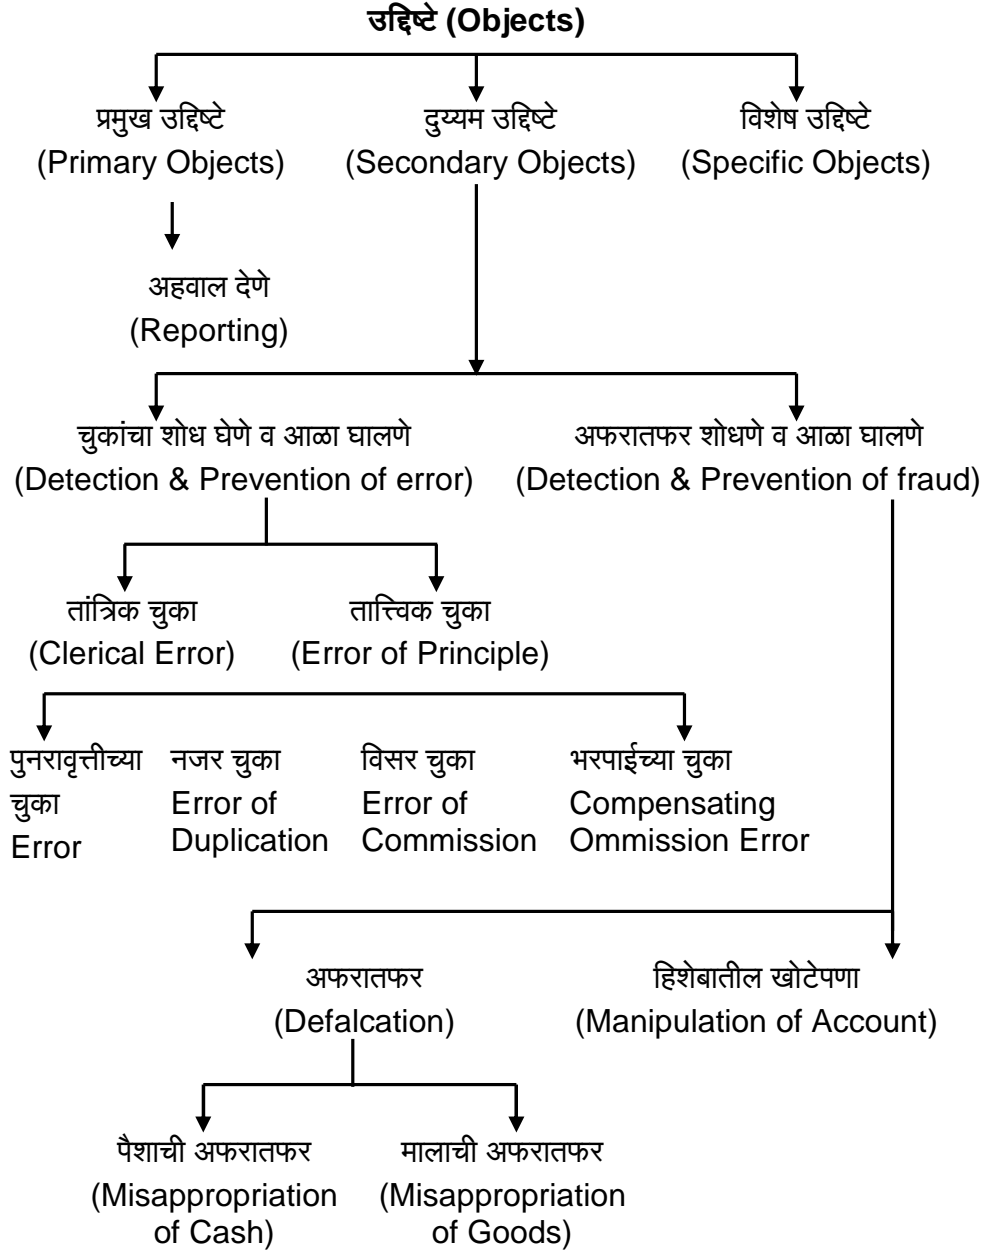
उद्दिष्टे (Objects)

प्रमुख उद्दिष्टे
(Primary Objects)

दुय्यम उद्दिष्टे
(Secondary Objects)

विशेष उद्दिष्टे
(Specific Objects)

अहवाल देणे
(Reporting)

चुकांचा शोध घेणे व आळा घालणे
(Detection & Prevention of error)

अफरातफर शोधणे व आळा घालणे
(Detection & Prevention of fraud)

तांत्रिक चुका
(Clerical Error)

तात्त्विक चुका
(Error of Principle)

पुनरावृत्तीच्या चुका
Error

नजर चुका
Error of Duplication

विसर चुका
Error of Commission

भरपाईच्या चुका
Compensating Ommission Error

अफरातफर
(Defalcation)

हिशेबातील खोटेपणा
(Manipulation of Account)

पैशाची अफरातफर
(Misappropriation of Cash)

मालाची अफरातफर
(Misappropriation of Goods)